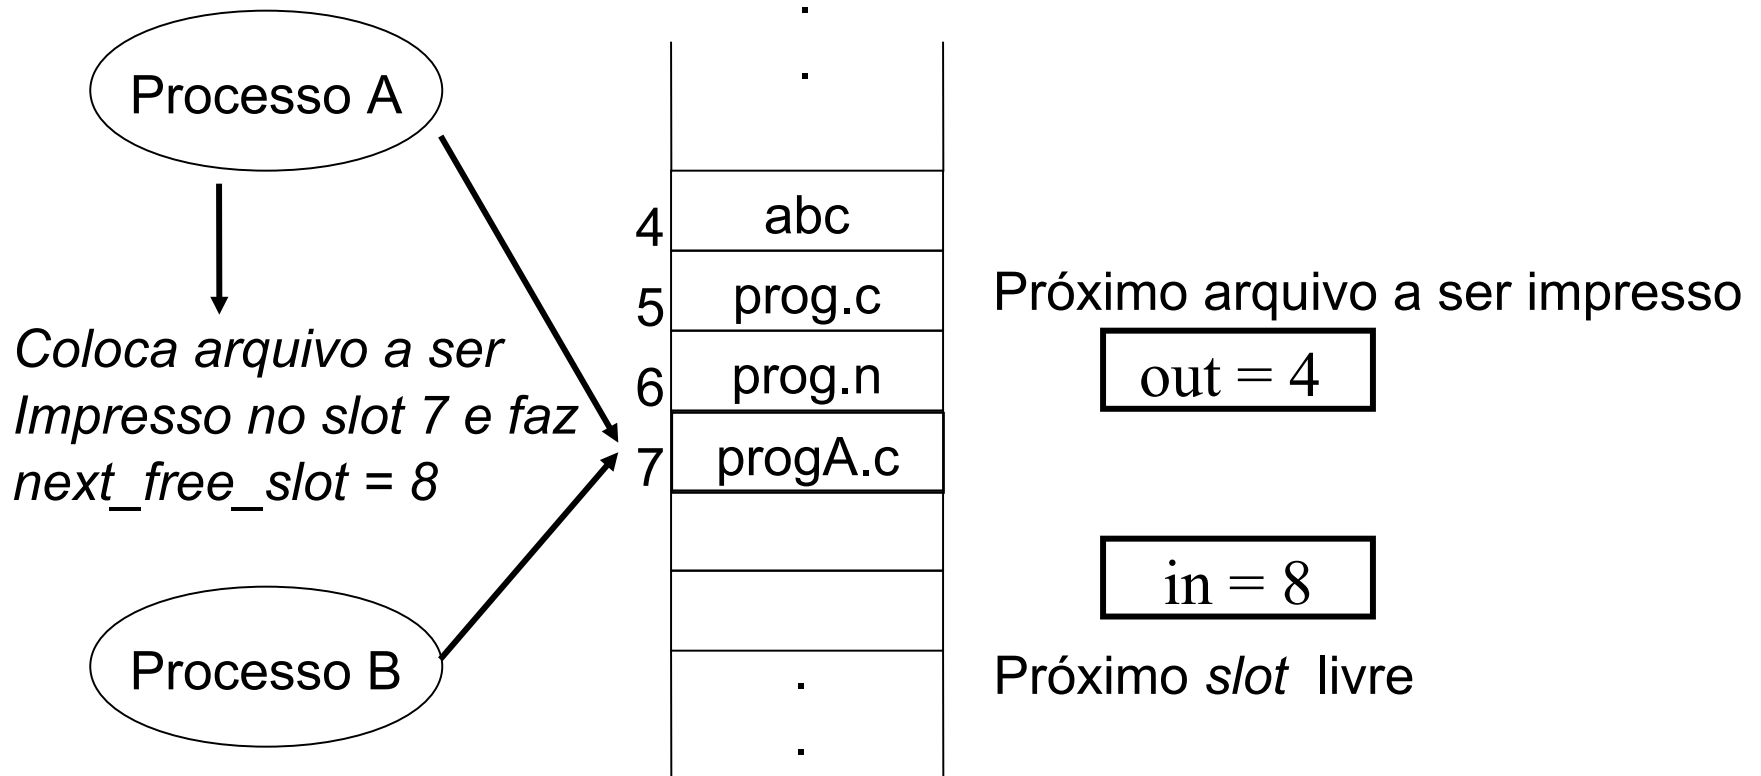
Processo A

Coloca arquivo a ser Impresso no slot 7 e faz next_free_slot = 8

Processo B

.
.

4 abc
5 prog.c
6 prog.n
7 progA.c

.
.

Próximo arquivo a ser impresso

out = 4

in = 8

Próximo slot livre